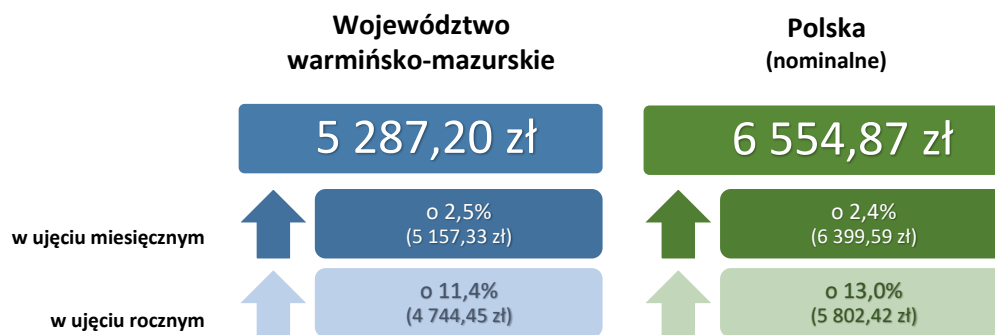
Województwo warmińsko-mazurskie

Polska
(nominalne)

5 287,20 zł

6 554,87 zł

w ujęciu miesięcznym

o 2,5%
(5 157,33 zł)

o 2,4%
(6 399,59 zł)

w ujęciu rocznym

o 11,4%
(4 744,45 zł)

o 13,0%
(5 802,42 zł)